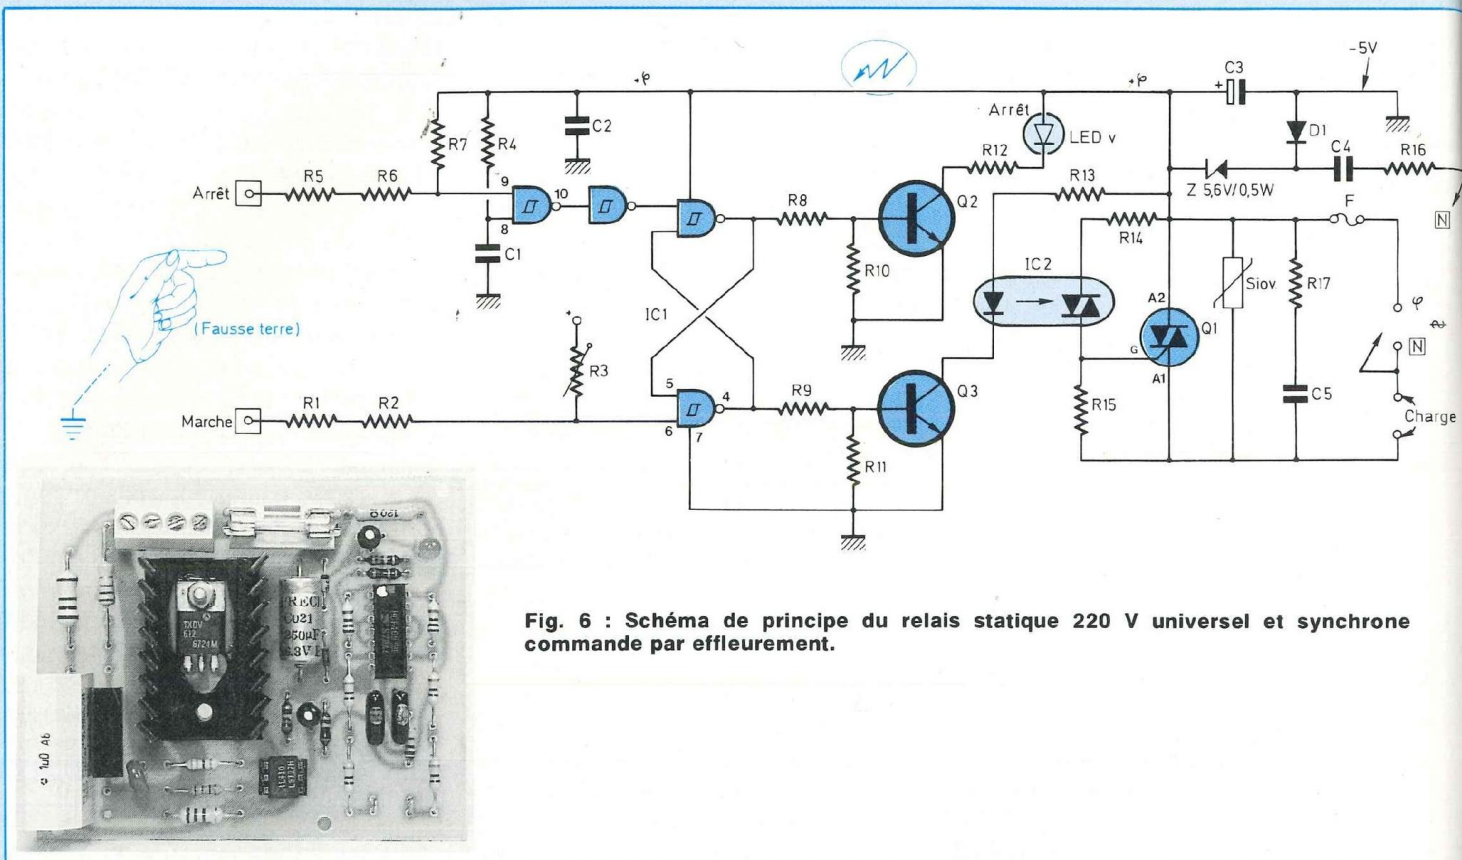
-5V
C3
+φ
+φ
C2
Arrêt
LED v
D1
R7
R4
R12
C4
R16
Arrêt
R5
R6
R13
Z 5,6V/0,5W
9
10
Q2
R8
F
8
R14
N
C1
IC2
R10
Siov
R17
A2
φ
IC1
Q1
(Fausse terre)
G
N
R3
A1
5
4
R9
Q3
R15
C5
Charge
Marche
R1
R2
6
7
R11

Fig. 6 : Schéma de principe du relais statique 220 V universel et synchrone commande par effleurement.